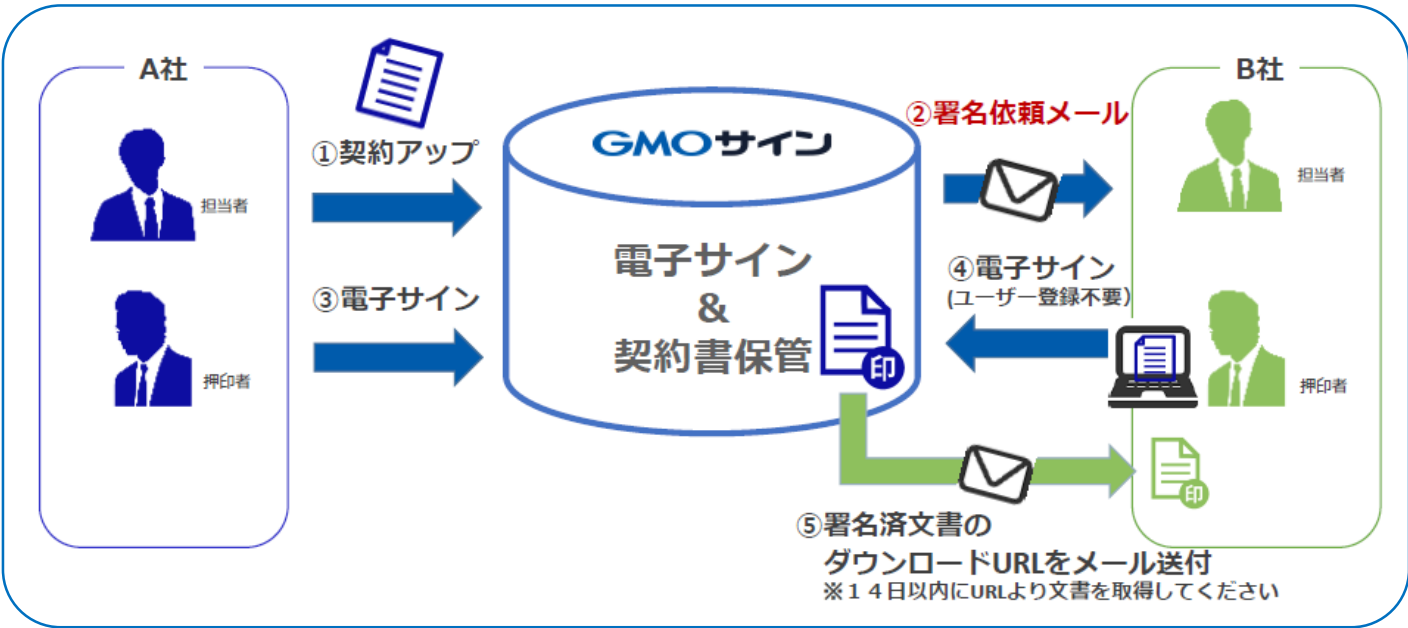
A社

担当者

押印者

①契約アップ

③電子サイン

GMOサイン

電子サイン
&
契約書保管

印

②署名依頼メール

④電子サイン
(ユーザー登録不要)

B社

担当者

押印者

印

⑤署名済文書の
ダウンロードURLをメール送付
※14日以内にURLより文書を取得してください